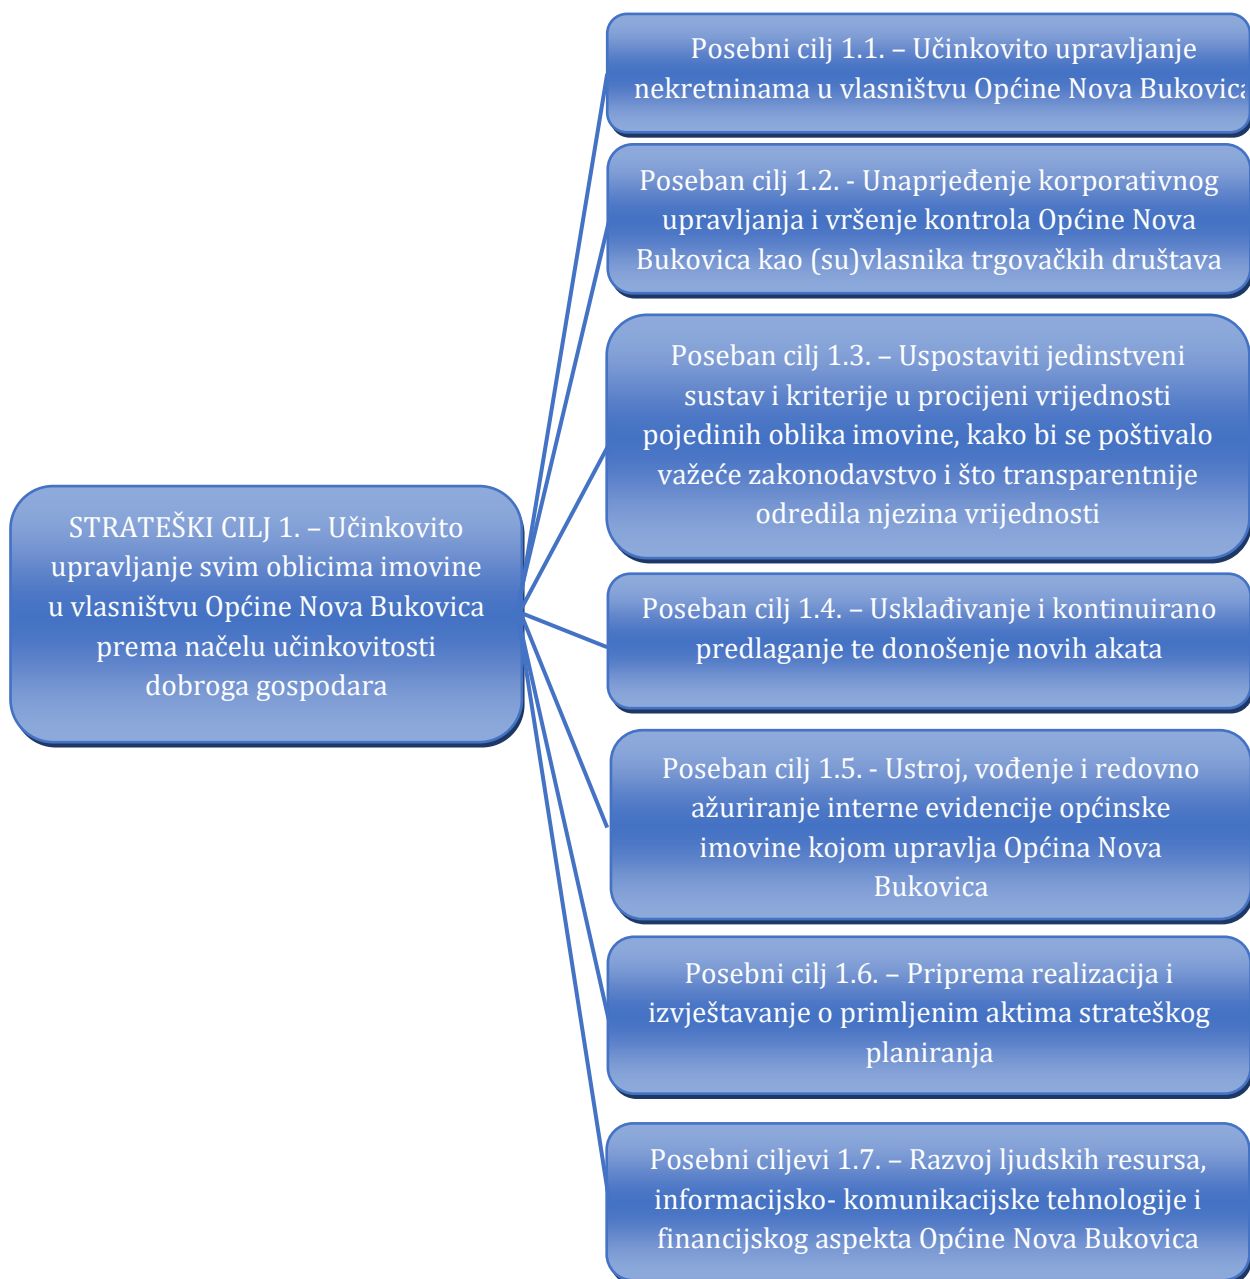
STRATEŠKI CILJ 1. – Učinkovito upravljanje svim oblicima imovine u vlasništvu Općine Nova Bukovica prema načelu učinkovitosti dobroga gospodara

Posebni cilj 1.1. – Učinkovito upravljanje nekretninama u vlasništvu Općine Nova Bukovic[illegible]

Poseban cilj 1.2. - Unaprjeđenje korporativnog upravljanja i vršenje kontrola Općine Nova Bukovica kao (su)vlasnika trgovačkih društava

Poseban cilj 1.3. – Uspostaviti jedinstveni sustav i kriterije u procijeni vrijednosti pojedinih oblika imovine, kako bi se poštivalo važeće zakonodavstvo i što transparentnije odredila njezina vrijednosti

Poseban cilj 1.4. – Usklađivanje i kontinuirano predlaganje te donošenje novih akata

Poseban cilj 1.5. - Ustroj, vođenje i redovno ažuriranje interne evidencije općinske imovine kojom upravlja Općina Nova Bukovica

Posebni cilj 1.6. – Priprema realizacija i izvještavanje o primljenim aktima strateškog planiranja

Posebni ciljevi 1.7. – Razvoj ljudskih resursa, informacijsko- komunikacijske tehnologije i financijskog aspekta Općine Nova Bukovica